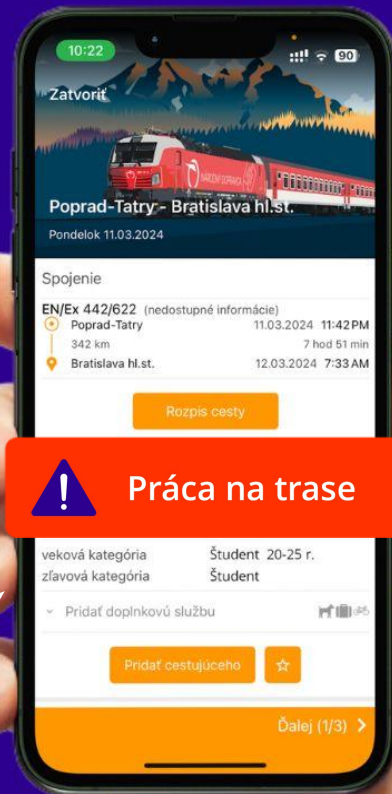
10:22
90

Zatvoriť

NÁRODNÝ DOPRAVCA

Poprad-Tatry - Bratislava hl.st.
Pondelok 11.03.2024

Spojenie

EN/Ex 442/622 (nedostupné informácie)
Poprad-Tatry 11.03.2024 11:42 PM
342 km 7 hod 51 min
Bratislava hl.st. 12.03.2024 7:33 AM

Rozpis cesty

Práca na trase

veková kategória Študent 20-25 r.
zľavová kategória Študent

Pridať doplnkovú službu

Pridať cestujúceho

Ďalej (1/3)